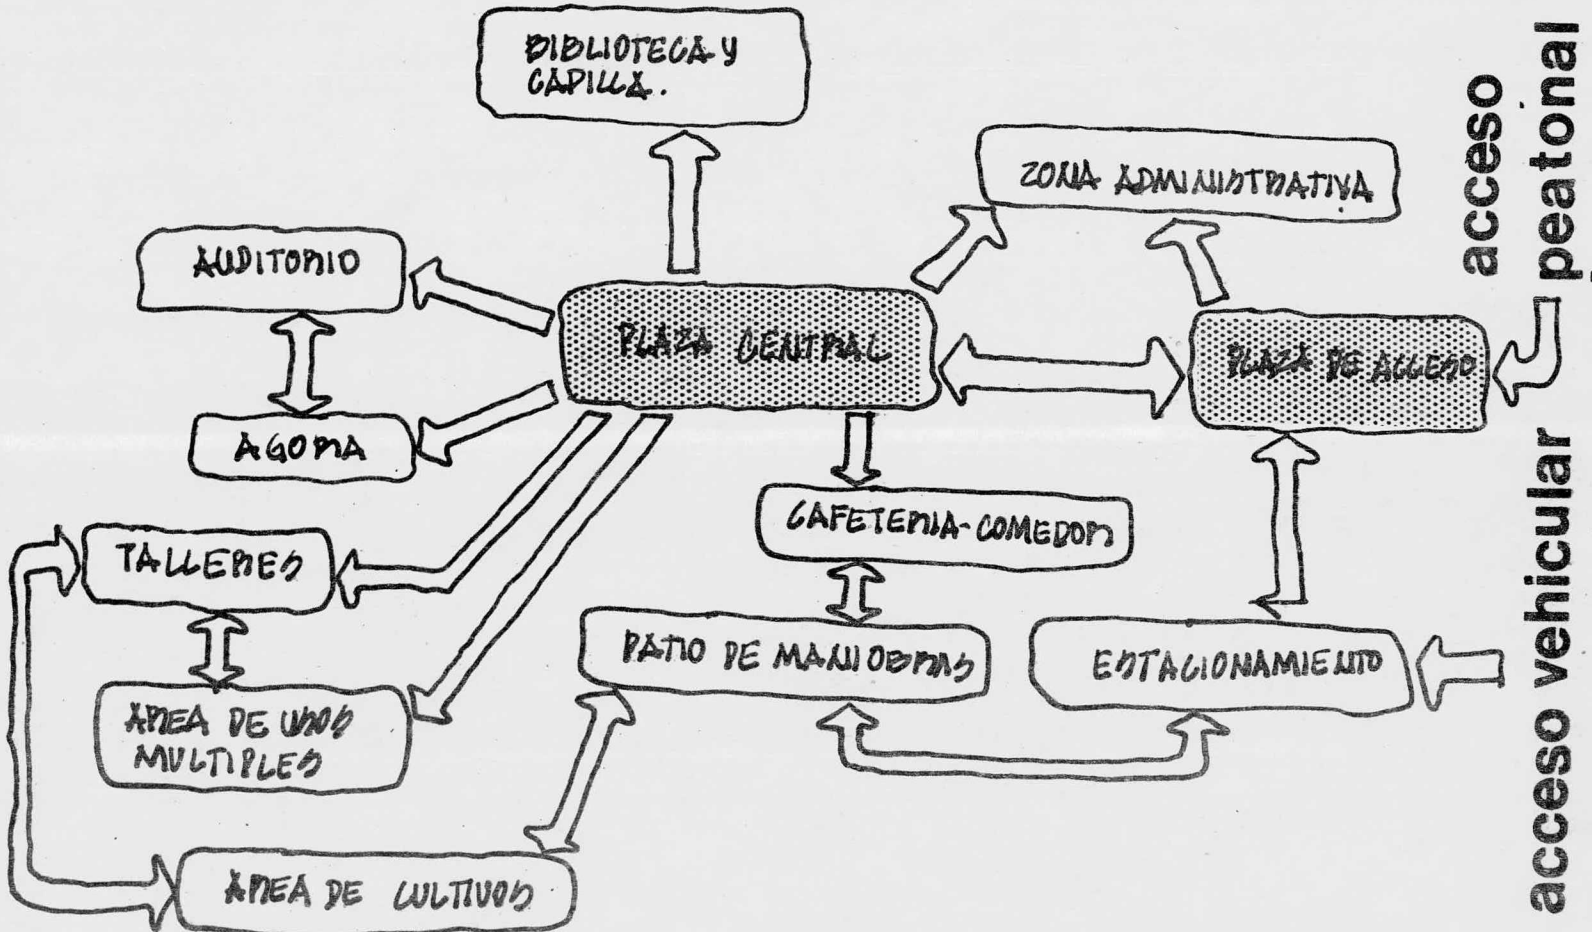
BIBLIOTECA Y CAPILLA.

ZONA ADMINISTRATIVA

acceso peatonal

AUDITORIO

PLAZA CENTRAL

PLAZA DE ACCESO

AGORA

CAFETERIA-COMEDOR

TALLERES

PATIO DE MANIOBRAS

ESTACIONAMIENTO

acceso vehicular

AREA DE USOS MULTIPLES

AREA DE CULTIVOS